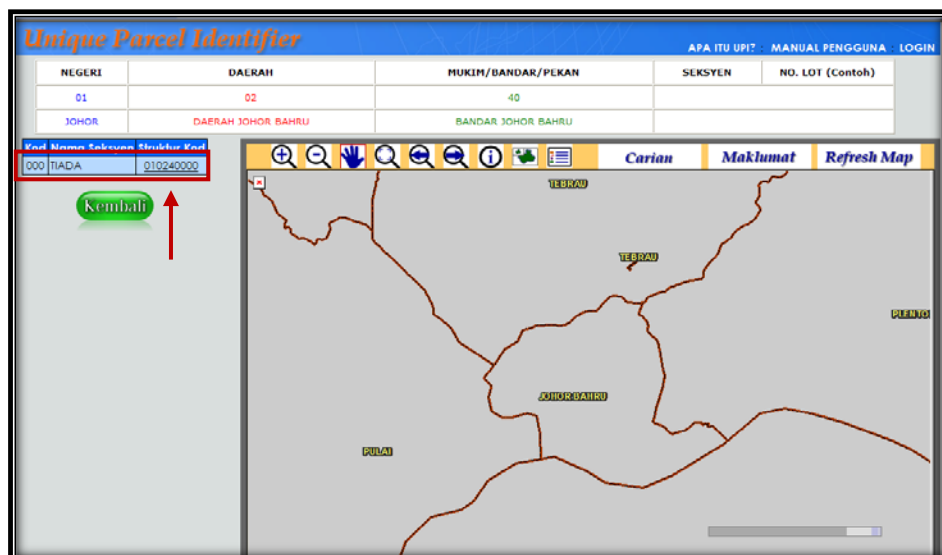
Unique Parcel Identifier

APA ITU UPI? : MANUAL PENGGUNA : LOGIN

| NEGERI | DAERAH | MUKIM/BANDAR/PEKAN | SEKSYEN | NO. LOT (Contoh) |
|---|---|---|---|---|
| 01 | 02 | 40 | | |
| JOHOR | DAERAH JOHOR BAHRU | BANDAR JOHOR BAHRU | | |

| Kod | Nama Seksyen | Struktur Kod |
|---|---|---|
| 000 | TIADA | 010240000 |

Kembali

Carian Maklumat Refresh Map

TEBRAU

TEBRAU

PLENTO

JOHOR BAHRU

PULAI